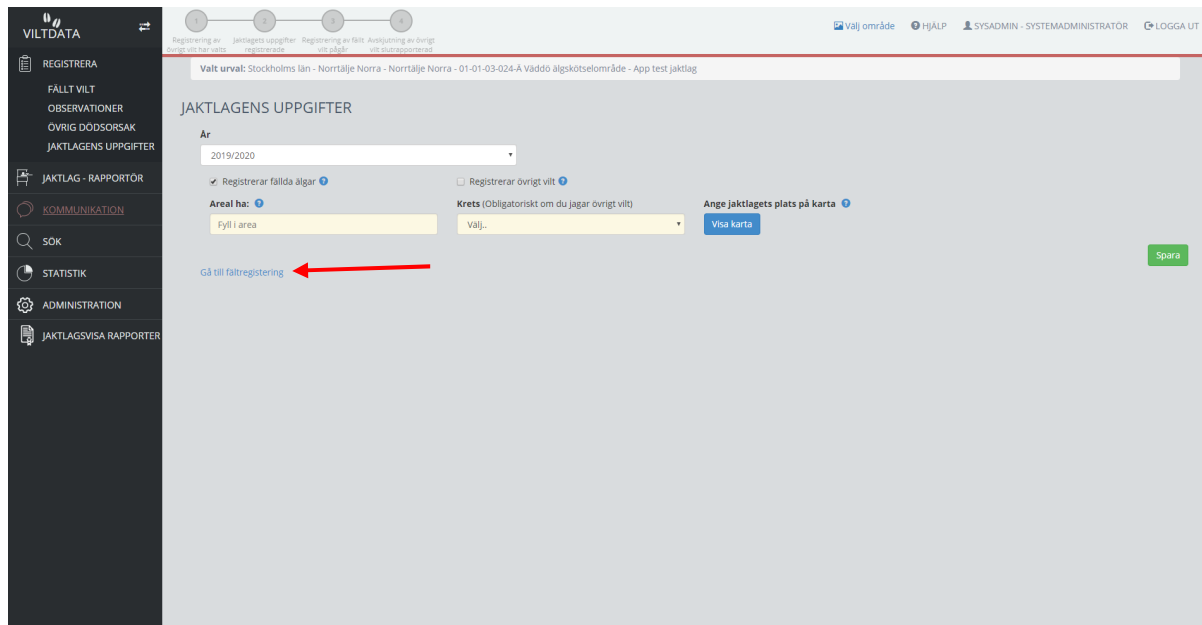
VILTDATA

REGISTRERA
FÄLLT VILT
OBSERVATIONER
ÖVRIG DÖDSORSAK
JAKTLAGENS UPPGIFTER
JAKTLAG - RAPPORTÖR
KOMMUNIKATION
SÖK
STATISTIK
ADMINISTRATION
JAKTLAGSVISA RAPPORTER

1 Registrering av övrigt vilt har valts
2 Jaktlagets uppgifter registrerade
3 Registrering av fällt vilt pågår
4 Avskjutning av övrigt vilt slutrapporterad

Välj område HJÄLP SYSADMIN - SYSTEMADMINISTRATÖR LOGGA UT

Valt urval: Stockholms län - Norrtälje Norra - Norrtälje Norra - 01-01-03-024-Á Väddö älgskötselområde - App test jaktlag

JAKTLAGENS UPPGIFTER

År
2019/2020

Registrerar fällda älgar
Registrerar övrigt vilt

Areal ha:
Fyll i area

Krets (Obligatoriskt om du jagar övrigt vilt)
Välj..

Ange jaktlagets plats på karta
Visa karta

Spara

Gå till fältregistering